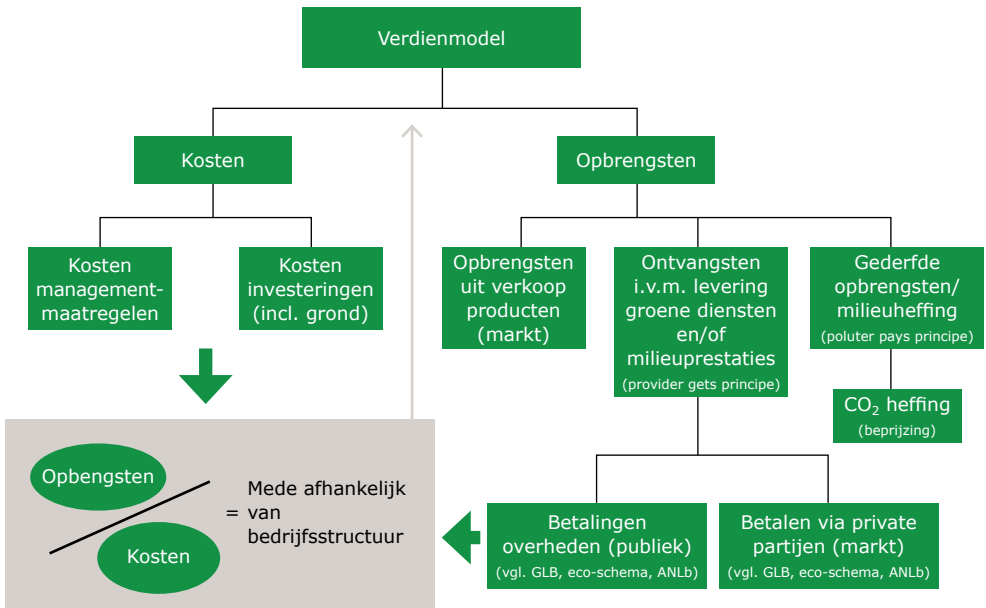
Verdienmodel

Kosten

Opbrengsten

Kosten managementmaatregelen

Kosten investeringen (incl. grond)

Opbrengsten uit verkoop producten (markt)

Ontvangsten i.v.m. levering groene diensten en/of milieuprestaties
(provider gets principe)

Gederfde opbrengsten/ milieuheffing
(poluter pays principe)

$CO_2$ heffing
(beprijzing)

Opbengsten

Kosten

= Mede afhankelijk van bedrijfsstructuur

Betalingen overheden (publiek)
(vgl. GLB, eco-schema, ANLb)

Betalen via private partijen (markt)
(vgl. GLB, eco-schema, ANLb)